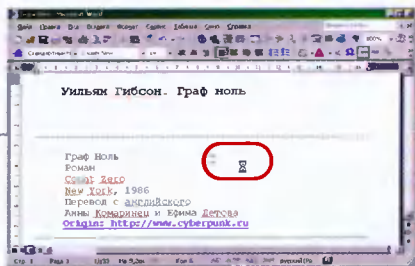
Файл Правка Вид Вставка Формат Сервис Таблица Окно Справка

Уильям Гибсон. Граф ноль

Граф Ноль
Роман
Count Zero
New York, 1986
Перевод с английского
Анны Комаринец и Ефима Дегтова
Origin: http://www.cyberpunk.ru

Стр 1 Разд 1 1/33